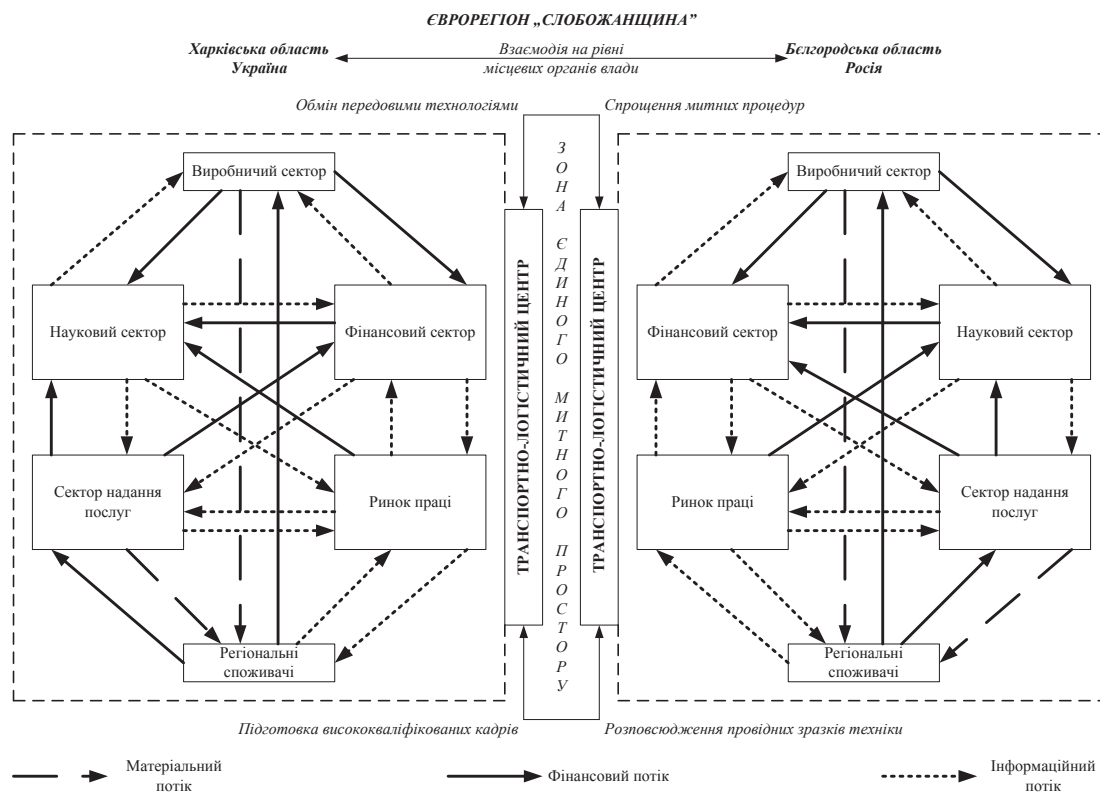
ЄВРОРЕГІОН „СЛОБОЖАНЩИНА"

Харківська область
Україна

Взаємодія на рівні
місцевих органів влади

Бєлгородська область
Росія

Обмін передовими технологіями

Спрощення митних процедур

ЗОНА ЄДИНОГО МИТНОГО ПРОСТОРУ

ТРАНСПОРТНО-ЛОГІСТИЧНИЙ ЦЕНТР

ТРАНСПОРТНО-ЛОГІСТИЧНИЙ ЦЕНТР

Виробничий сектор

Науковий сектор

Фінансовий сектор

Сектор надання послуг

Ринок праці

Регіональні споживачі

Виробничий сектор

Фінансовий сектор

Науковий сектор

Ринок праці

Сектор надання послуг

Регіональні споживачі

Підготовка висококваліфікованих кадрів

Розповсюдження провідних зразків техніки

Матеріальний потік

Фінансовий потік

Інформаційний потік